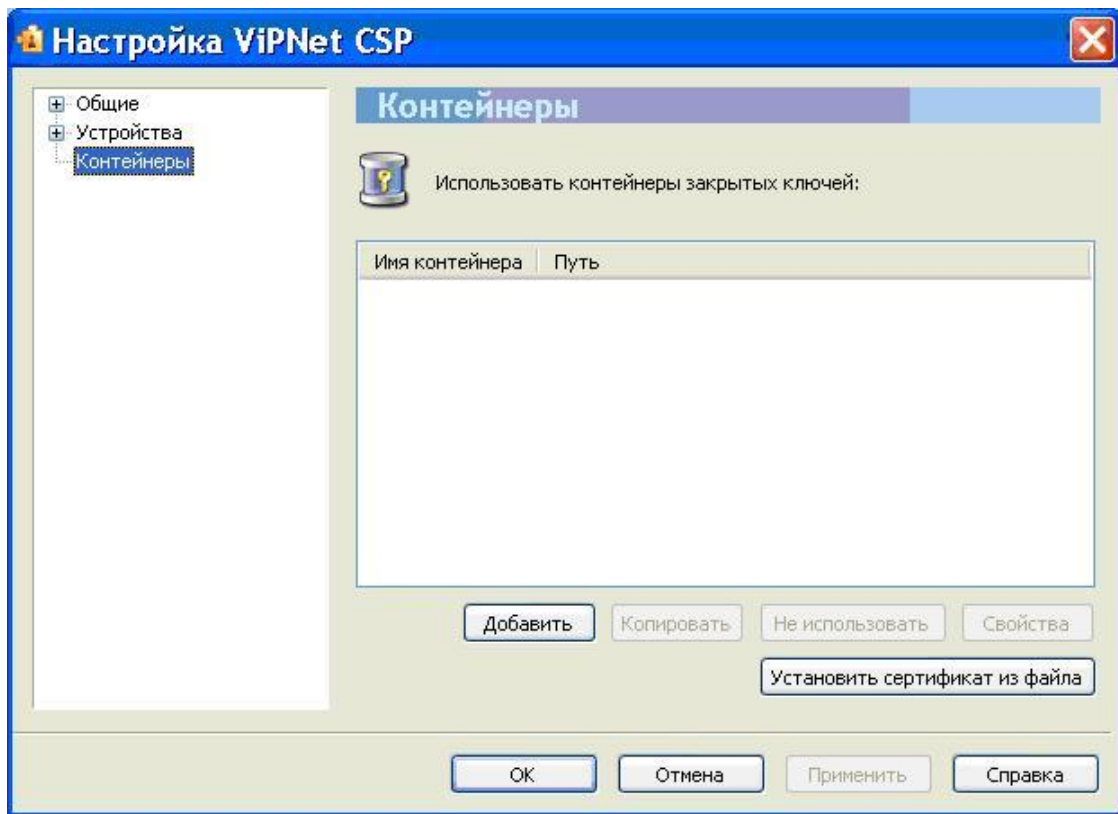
Настройка ViPNet CSP

Общие
Устройства
Контейнеры

Контейнеры

Использовать контейнеры закрытых ключей:

| Имя контейнера | Путь |
|---|---|

Добавить
Копировать
Не использовать
Свойства
Установить сертификат из файла

OK
Отмена
Применить
Справка